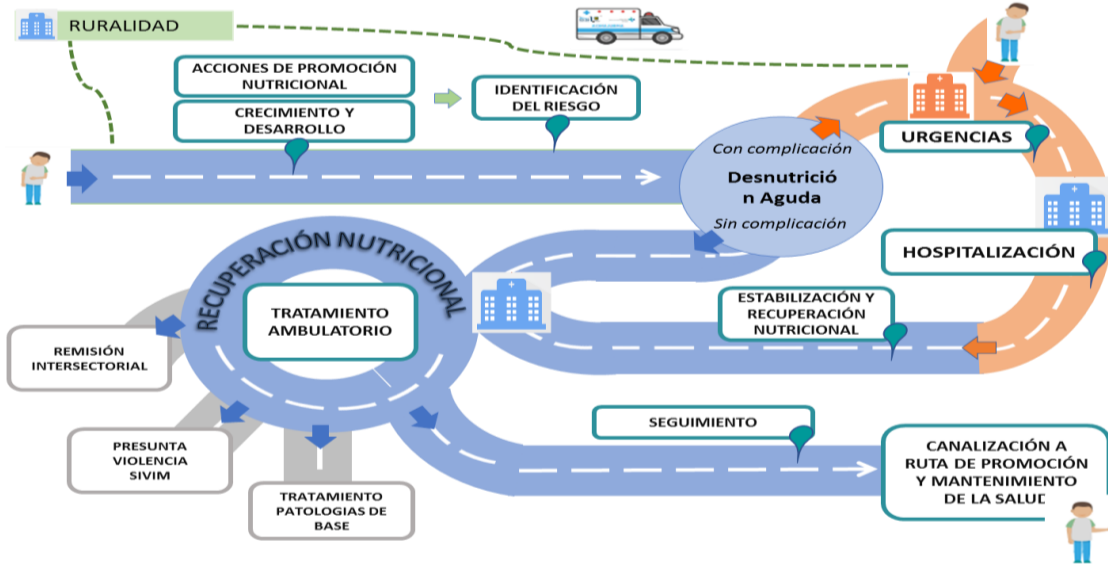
RURALIDAD

ACCIONES DE PROMOCIÓN NUTRICIONAL

CRECIMIENTO Y DESARROLLO

IDENTIFICACIÓN DEL RIESGO

Con complicación

Desnutrición Aguda

Sin complicación

URGENCIAS

HOSPITALIZACIÓN

ESTABILIZACIÓN Y RECUPERACIÓN NUTRICIONAL

RECUPERACIÓN NUTRICIONAL

TRATAMIENTO AMBULATORIO

REMISIÓN INTERSECTORIAL

PRESUNTA VIOLENCIA SIVIM

TRATAMIENTO PATOLOGIAS DE BASE

SEGUIMIENTO

CANALIZACIÓN A RUTA DE PROMOCIÓN Y MANTENIMIENTO DE LA SALUD